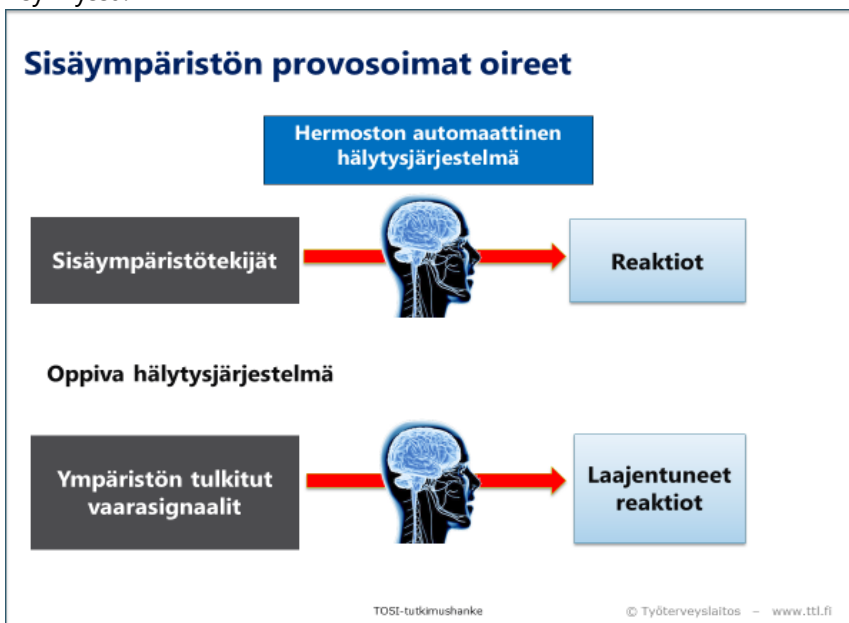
Sisäympäristön provosoimat oireet

Hermoston automaattinen hälytysjärjestelmä

Sisäympäristötekijät

Reaktiot

Oppiva hälytysjärjestelmä

Ympäristön tulkitut vaarasignaalit

Laajentuneet reaktiot

TOSI-tutkimushanke

© Työterveyslaitos – www.ttl.fi